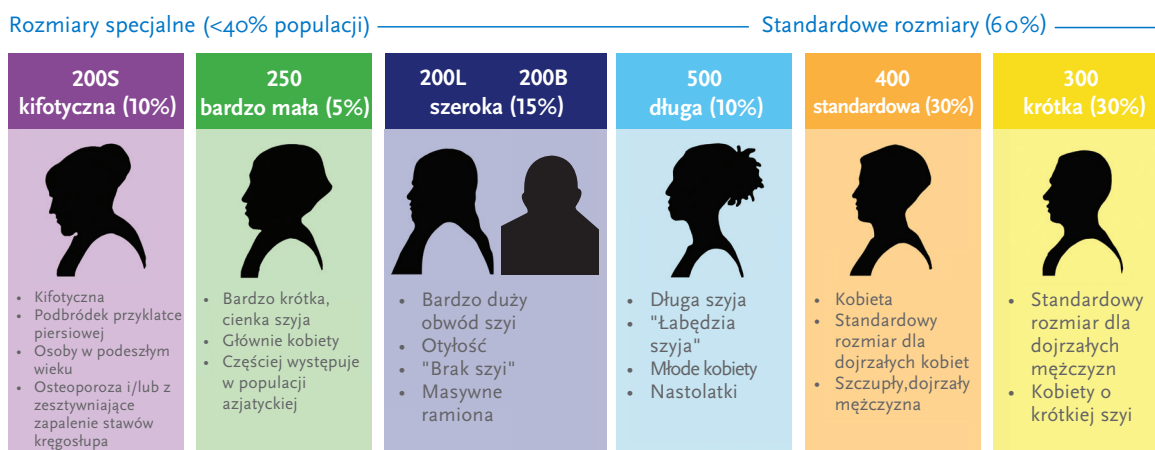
Rozmiary specjalne (<40% populacji)

Standardowe rozmiary (60%)

200S
kifotyczna (10%)

- Kifotyczna
- Podbródek przyklatce piersiowej
- Osoby w podeszłym wieku
- Osteoporoza i/lub z zesztywniające zapalenie stawów kręgosłupa

250
bardzo mała (5%)

- Bardzo krótka, cienka szyja
- Głównie kobiety
- Częściej występuje w populacji azjatyckiej

200L 200B
szeroka (15%)

- Bardzo duży obwód szyi
- Otyłość
- "Brak szyi"
- Masywne ramiona

500
długa (10%)

- Długa szyja
- "Łabędzia szyja"
- Młode kobiety
- Nastolatki

400
standardowa (30%)

- Kobieta
- Standardowy rozmiar dla dojrzałych kobiet
- Szczupły,dojrzały mężczyzna

300
krótka (30%)

- Standardowy rozmiar dla dojrzałych mężczyzn
- Kobiety o krótkiej szyi